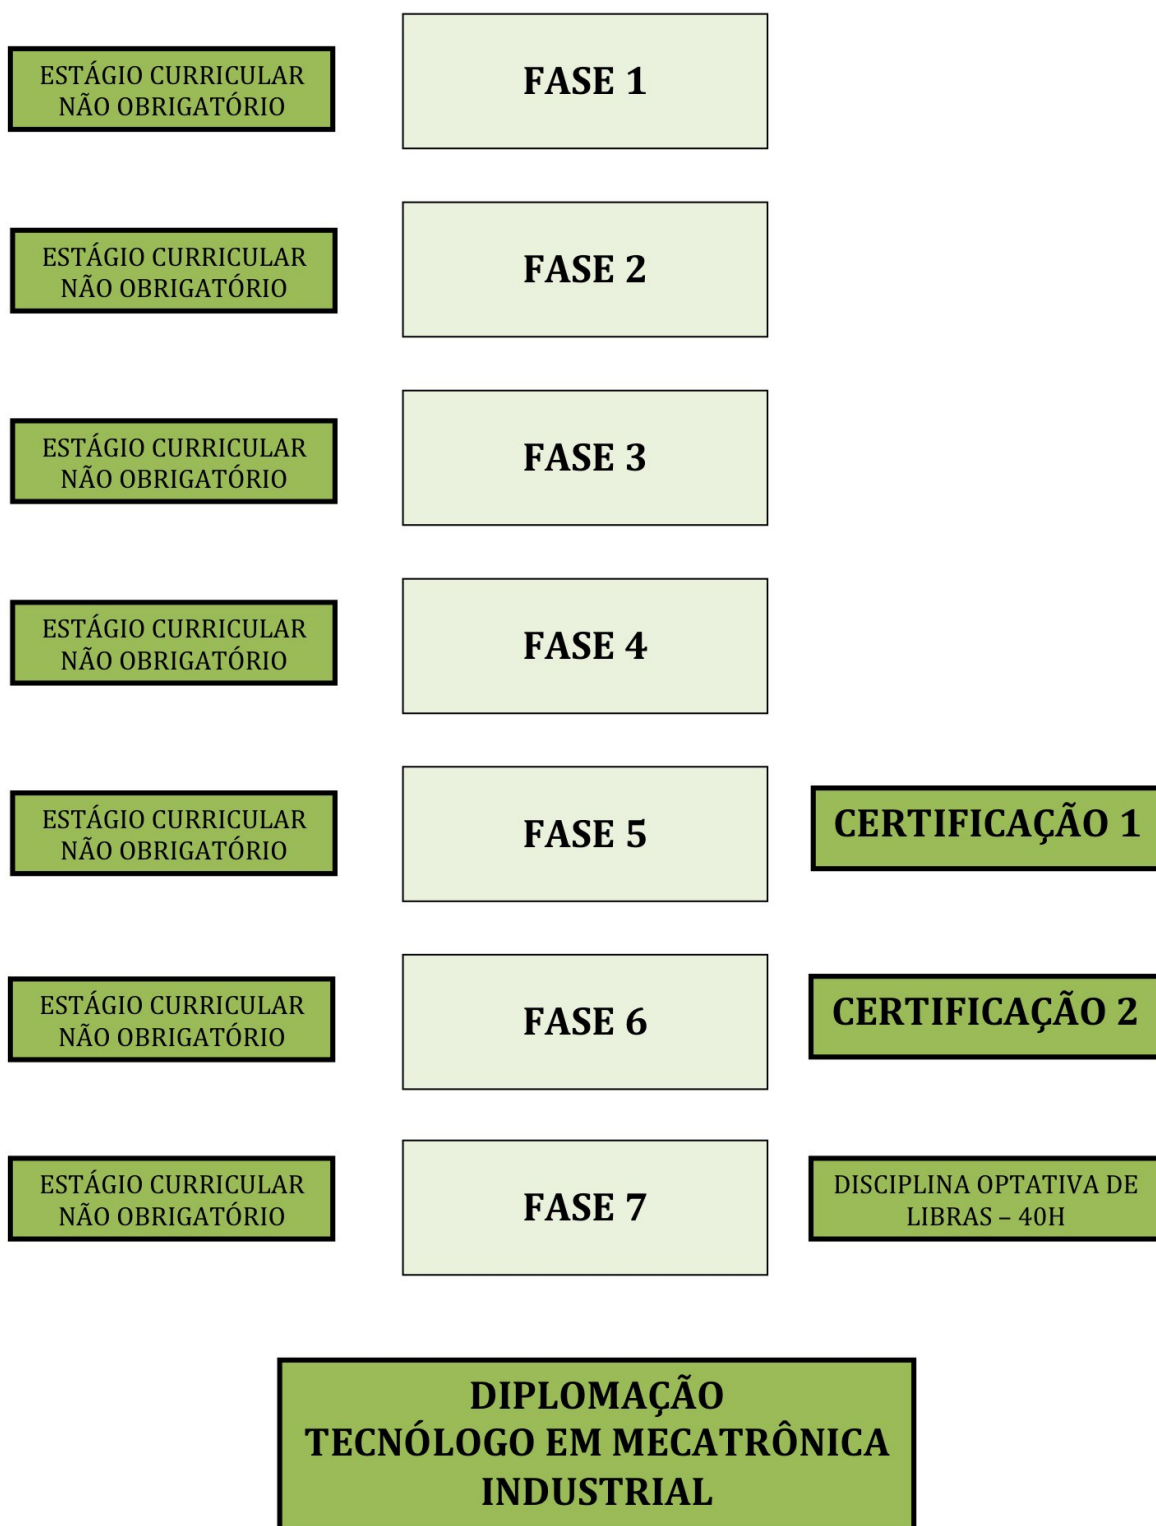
ESTÁGIO CURRICULAR NÃO OBRIGATÓRIO

FASE 1

ESTÁGIO CURRICULAR NÃO OBRIGATÓRIO

FASE 2

ESTÁGIO CURRICULAR NÃO OBRIGATÓRIO

FASE 3

ESTÁGIO CURRICULAR NÃO OBRIGATÓRIO

FASE 4

ESTÁGIO CURRICULAR NÃO OBRIGATÓRIO

FASE 5

CERTIFICAÇÃO 1

ESTÁGIO CURRICULAR NÃO OBRIGATÓRIO

FASE 6

CERTIFICAÇÃO 2

ESTÁGIO CURRICULAR NÃO OBRIGATÓRIO

FASE 7

DISCIPLINA OPTATIVA DE LIBRAS – 40H

DIPLOMAÇÃO
TECNÓLOGO EM MECATRÔNICA INDUSTRIAL